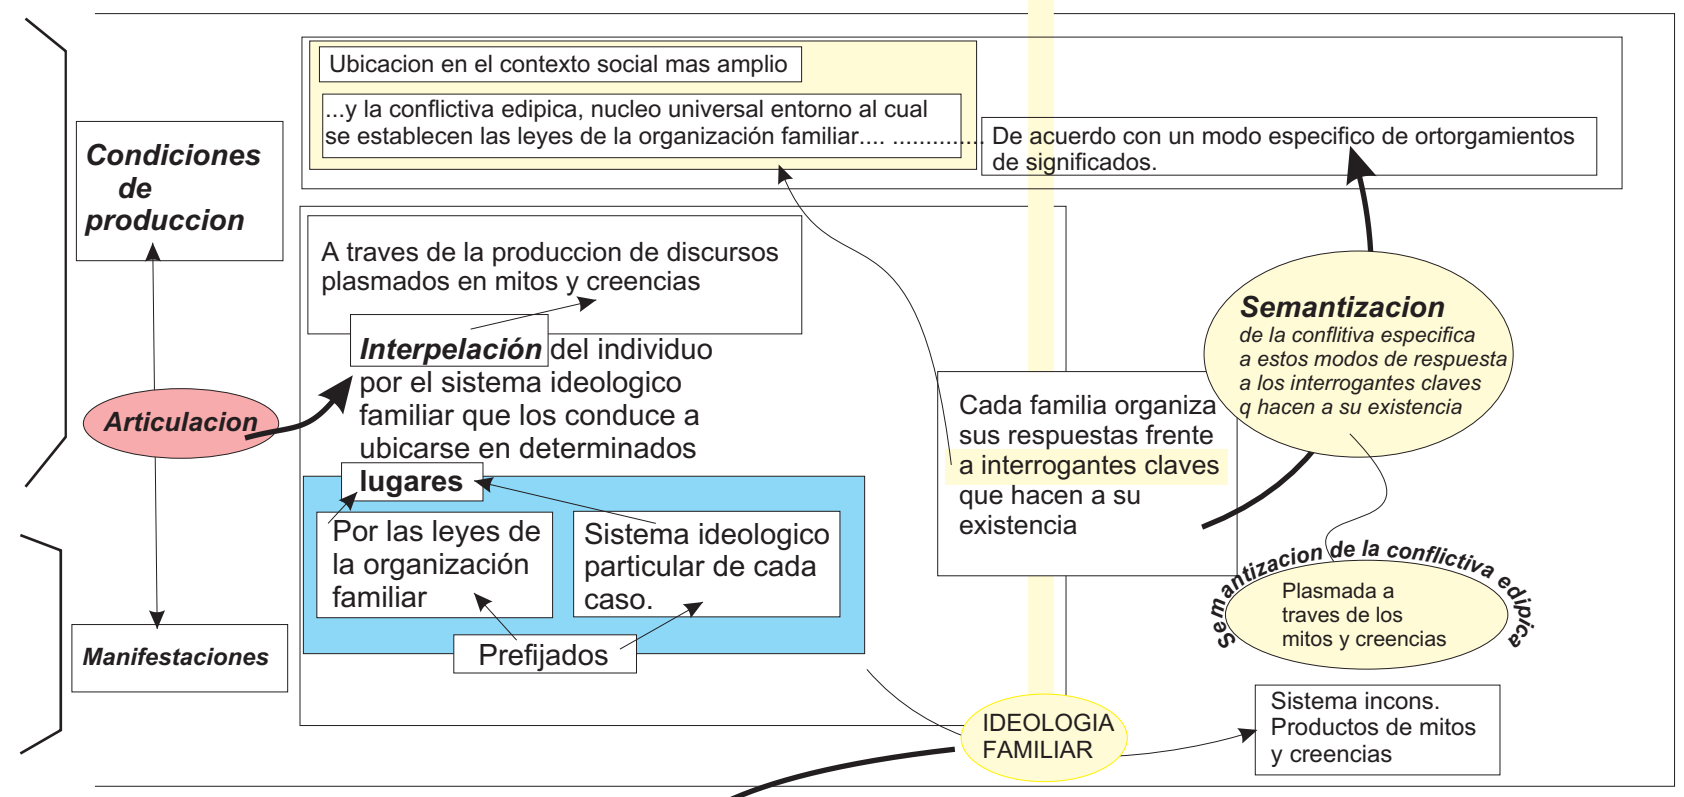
Condiciones de produccion

Articulacion

Manifestaciones

Ubicacion en el contexto social mas amplio

...y la conflictiva edipica, nucleo universal entorno al cual se establecen las leyes de la organización familiar.... .............

De acuerdo con un modo especifico de ortorgamientos de significados.

A traves de la produccion de discursos plasmados en mitos y creencias

Interpelación del individuo por el sistema ideologico familiar que los conduce a ubicarse en determinados lugares

Por las leyes de la organización familiar

Sistema ideologico particular de cada caso.

Prefijados

Cada familia organiza sus respuestas frente a interrogantes claves que hacen a su existencia

Semantizacion
de la conflitiva especifica a estos modos de respuesta a los interrogantes claves q hacen a su existencia

Semantizacion de la conflictiva edipica

Plasmada a traves de los mitos y creencias

IDEOLOGIA FAMILIAR

Sistema incons. Productos de mitos y creencias